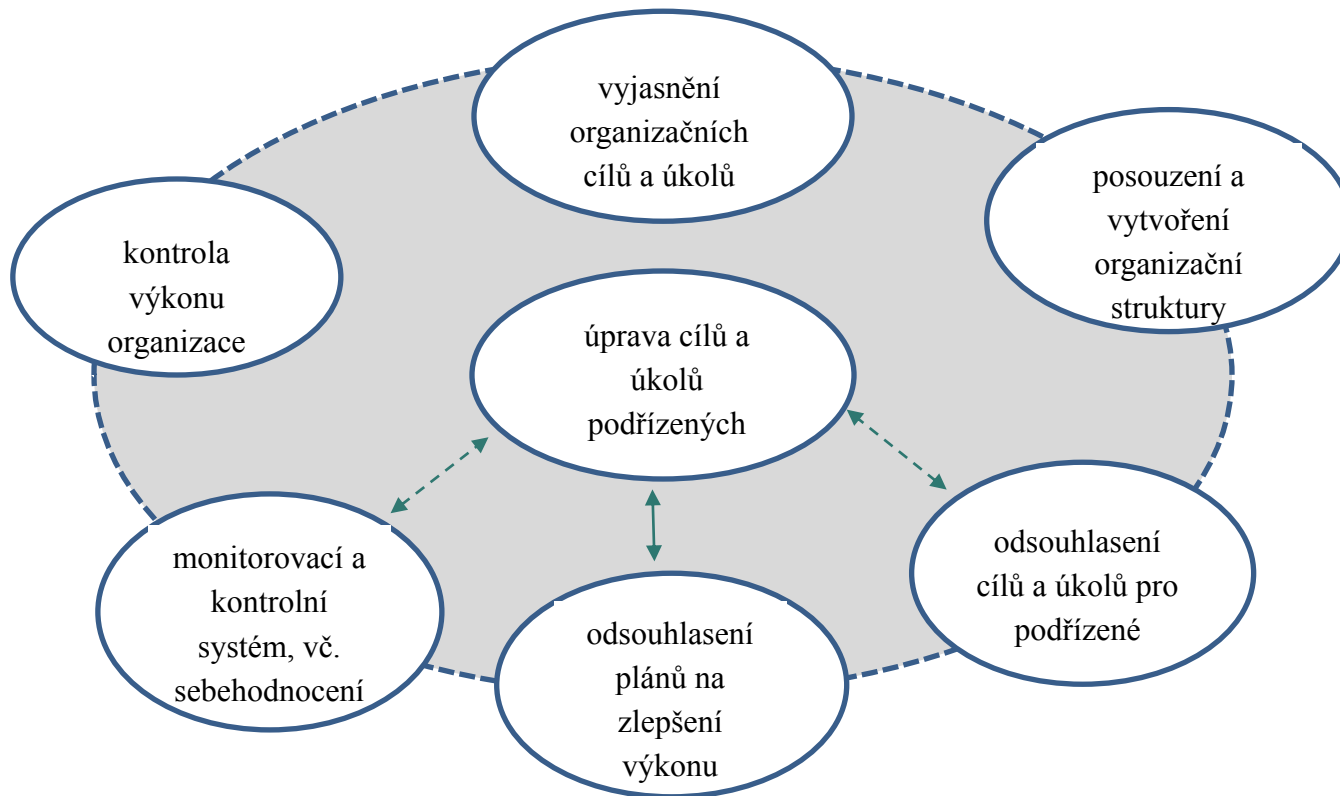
vyjasnění organizačních cílů a úkolů

posouzení a vytvoření organizační struktury

kontrola výkonu organizace

úprava cílů a úkolů podřízených

odsouhlasení cílů a úkolů pro podřízené

monitorovací a kontrolní systém, vč. sebehodnocení

odsouhlasení plánů na zlepšení výkonu